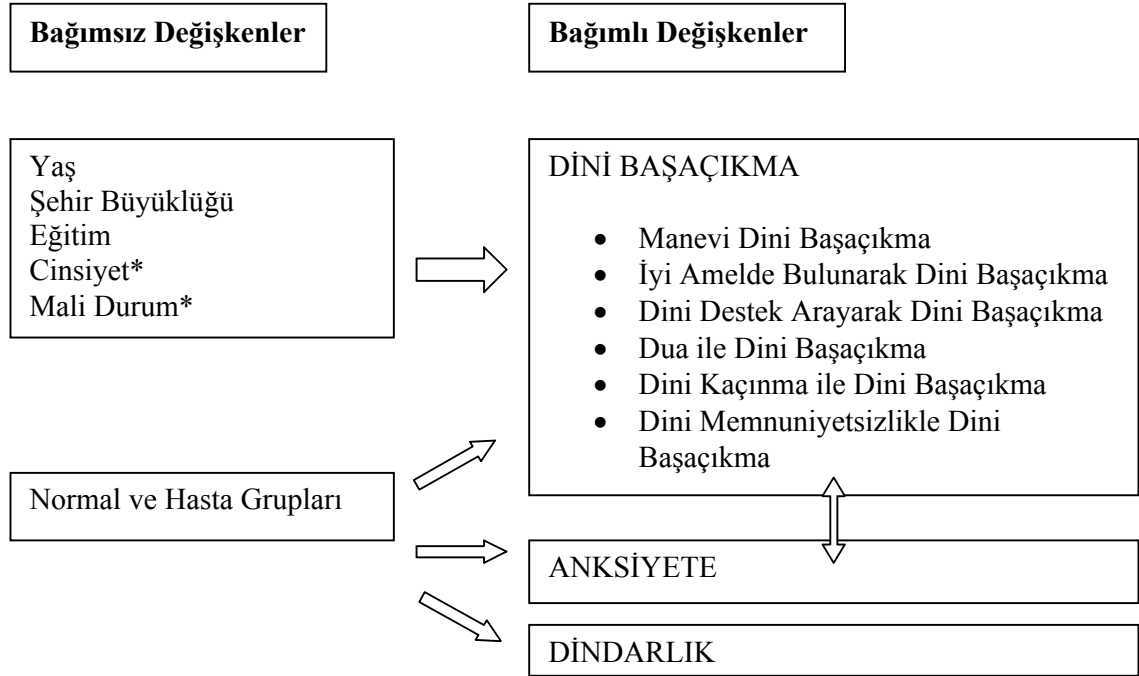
Bağımsız Değişkenler

Bağımlı Değişkenler

Yaş
Şehir Büyüklüğü
Eğitim
Cinsiyet*
Mali Durum*

DİNİ BAŞAÇIKMA

- Manevi Dini Başaçıkma
- İyi Amelde Bulunarak Dini Başaçıkma
- Dini Destek Arayarak Dini Başaçıkma
- Dua ile Dini Başaçıkma
- Dini Kaçınma ile Dini Başaçıkma
- Dini Memnuniyetsizlikle Dini Başaçıkma

Normal ve Hasta Grupları

ANKSİYETE

DİNDARLIK